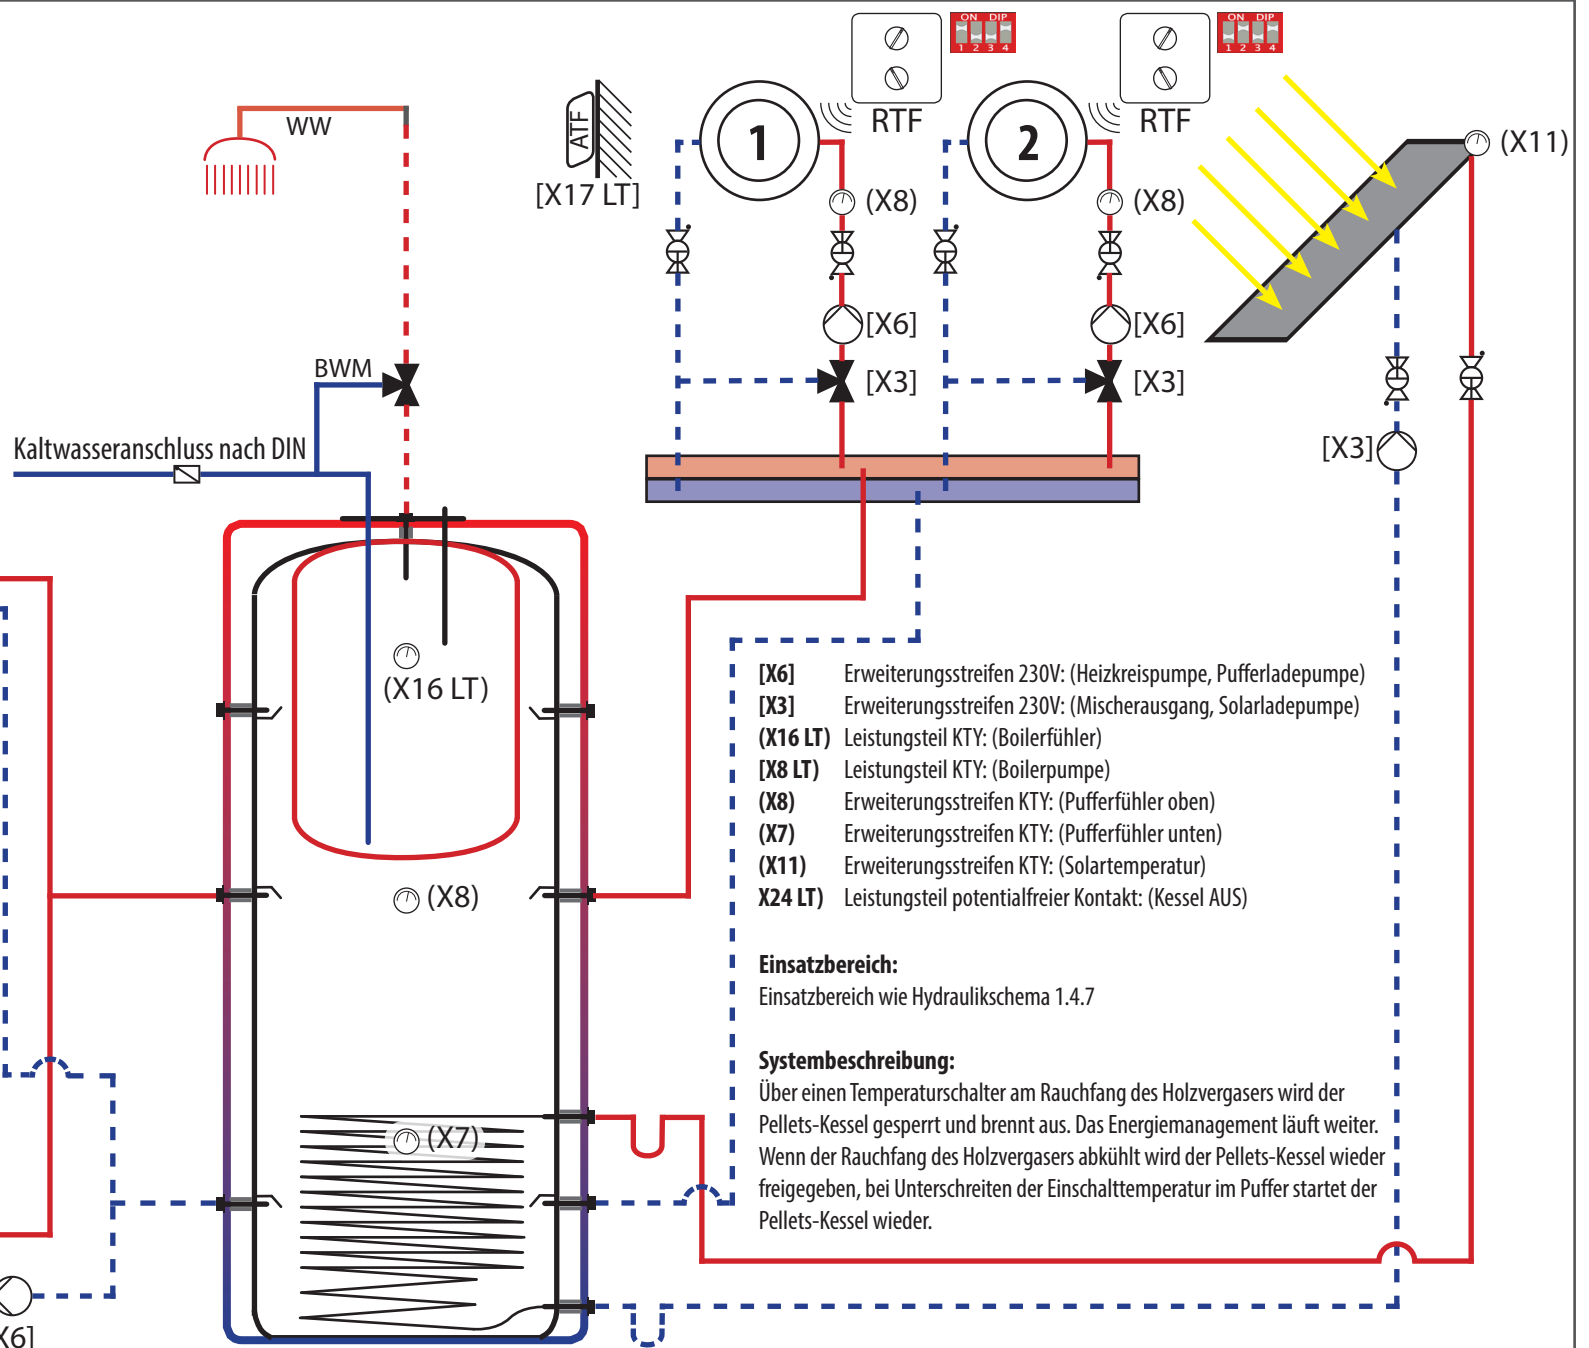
WW

ATF

[X17 LT]

ON DIP
1 2 3 4

RTF

1

(X8)

[X6]

[X3]

ON DIP
1 2 3 4

RTF

2

(X8)

[X6]

[X3]

(X11)

[X3]

BWM

Kaltwasseranschluss nach DIN

(X16 LT)

(X8)

(X7)

X6]

| | |
|---|---|
| **[X6]** | Erweiterungsstreifen 230V: (Heizkreispumpe, Pufferladepumpe) |
| **[X3]** | Erweiterungsstreifen 230V: (Mischerausgang, Solarladepumpe) |
| **(X16 LT)** | Leistungsteil KTY: (Boilerfühler) |
| **[X8 LT)** | Leistungsteil KTY: (Boilerpumpe) |
| **(X8)** | Erweiterungsstreifen KTY: (Pufferfühler oben) |
| **(X7)** | Erweiterungsstreifen KTY: (Pufferfühler unten) |
| **(X11)** | Erweiterungsstreifen KTY: (Solartemperatur) |
| **X24 LT)** | Leistungsteil potentialfreier Kontakt: (Kessel AUS) |

**Einsatzbereich:**
Einsatzbereich wie Hydraulikschema 1.4.7

**Systembeschreibung:**
Über einen Temperaturschalter am Rauchfang des Holzvergasers wird der Pellets-Kessel gesperrt und brennt aus. Das Energiemanagement läuft weiter. Wenn der Rauchfang des Holzvergasers abkühlt wird der Pellets-Kessel wieder freigegeben, bei Unterschreiten der Einschalttemperatur im Puffer startet der Pellets-Kessel wieder.